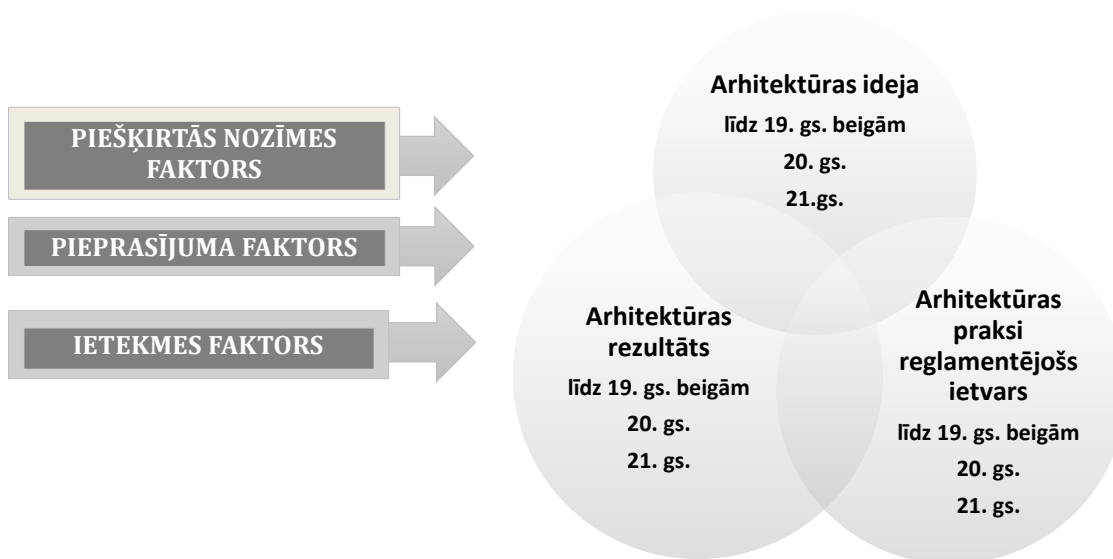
PIEŠĶIRTĀS NOZĪMES FAKTORS

PIEPRASĪJUMA FAKTORS

IETEKMES FAKTORS

Arhitektūras ideja
līdz 19. gs. beigām
20. gs.
21.gs.

Arhitektūras rezultāts
līdz 19. gs. beigām
20. gs.
21. gs.

Arhitektūras praksi reglamentējošs ietvars
līdz 19. gs. beigām
20. gs.
21. gs.